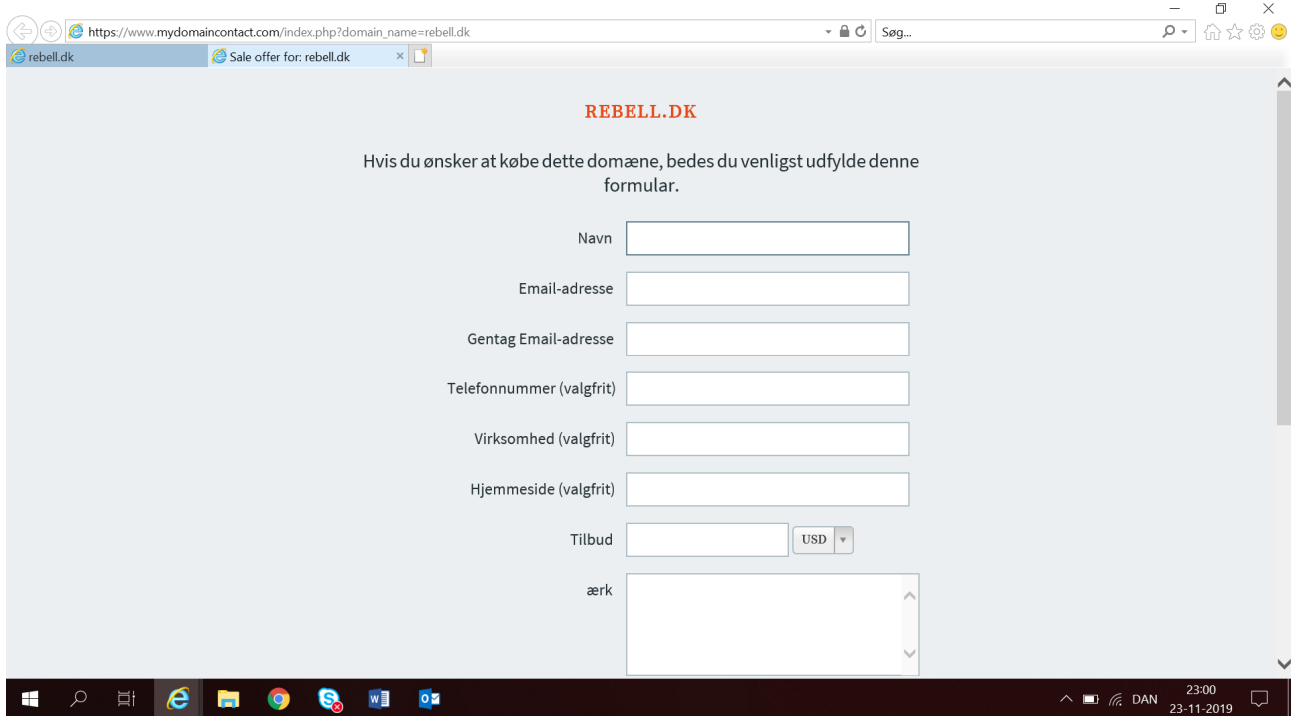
https://www.mydomaincontact.com/index.php?domain_name=rebell.dk

Søg...

rebell.dk

Sale offer for: rebell.dk

REBELL.DK

Hvis du ønsker at købe dette domæne, bedes du venligst udfylde denne formular.

Navn

Email-adresse

Gentag Email-adresse

Telefonnummer (valgfrit)

Virksomhed (valgfrit)

Hjemmeside (valgfrit)

Tilbud

USD

ærk

DAN

23:00
23-11-2019